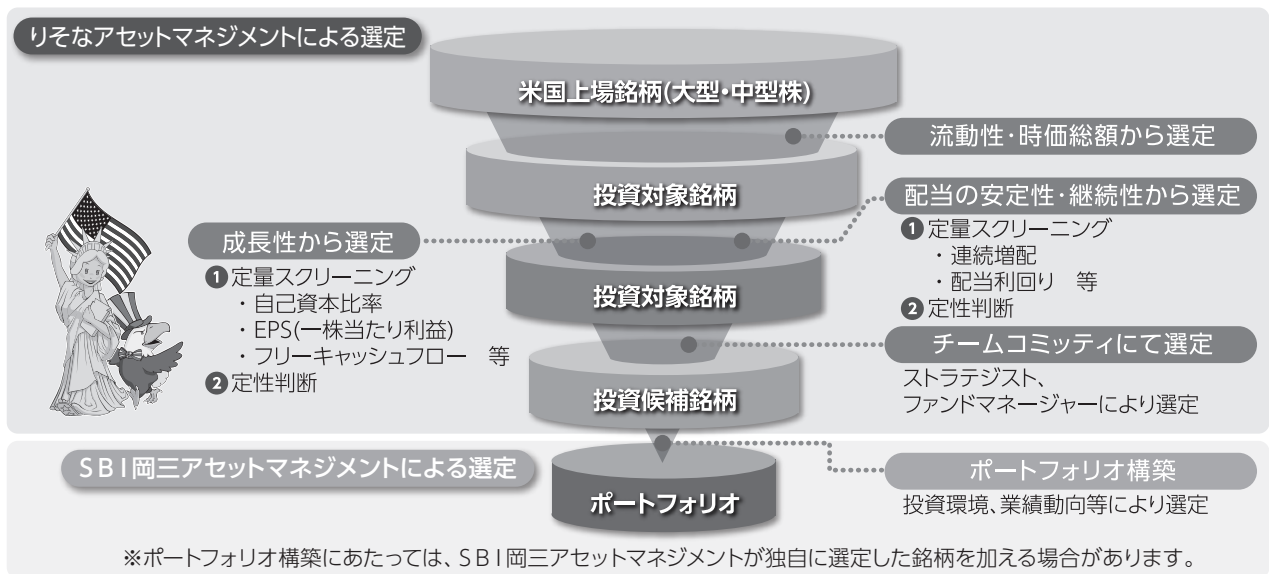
りそなアセットマネジメントによる選定

米国上場銘柄(大型・中型株)

流動性・時価総額から選定

投資対象銘柄

配当の安定性・継続性から選定
❶ 定量スクリーニング
・連続増配
・配当利回り　等
❷ 定性判断

成長性から選定
❶ 定量スクリーニング
・自己資本比率
・EPS(一株当たり利益)
・フリーキャッシュフロー　等
❷ 定性判断

投資対象銘柄

チームコミッティにて選定
ストラテジスト、ファンドマネージャーにより選定

投資候補銘柄

SBI岡三アセットマネジメントによる選定

ポートフォリオ構築
投資環境、業績動向等により選定

ポートフォリオ

※ポートフォリオ構築にあたっては、SBI岡三アセットマネジメントが独自に選定した銘柄を加える場合があります。